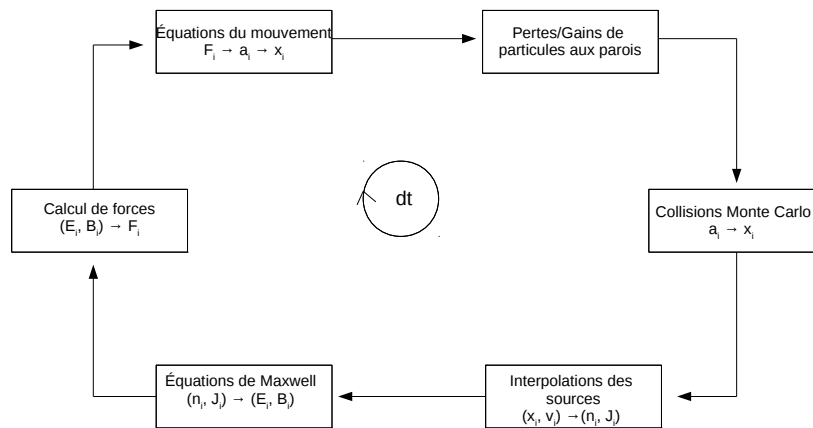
Équations du mouvement
$F_i \rightarrow a_i \rightarrow x_i$

Pertes/Gains de particules aux parois

Collisions Monte Carlo
$a_i \rightarrow x_i$

Interpolations des sources
$(x_i, v_i) \rightarrow (n_i, J_i)$

Équations de Maxwell
$(n_i, J_i) \rightarrow (E_i, B_i)$

Calcul de forces
$(E_i, B_i) \rightarrow F_i$

dt